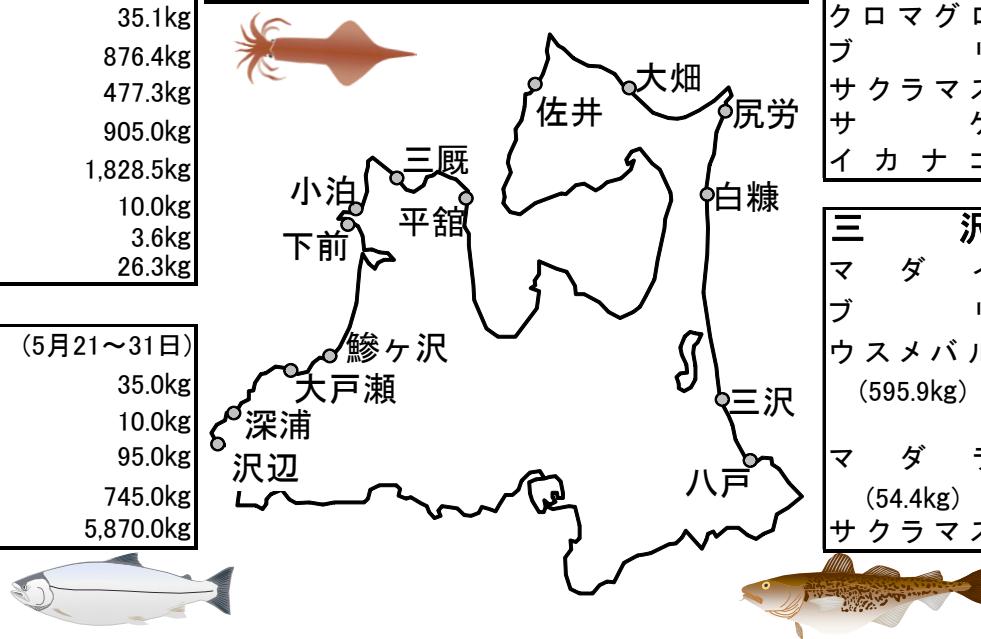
35.1kg
876.4kg
477.3kg
905.0kg
1,828.5kg
10.0kg
3.6kg
26.3kg

(5月21～31日)
35.0kg
10.0kg
95.0kg
745.0kg
5,870.0kg

大畑
佐井
尻労
三厩
小泊
平舘
白糠
下前
鯵ヶ沢
大戸瀬
深浦
沢辺
三沢
八戸

クロマグ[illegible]
ブ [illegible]
サクラマ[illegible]
サ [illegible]
イカナ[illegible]

三 沢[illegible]
マ ダ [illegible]
ブ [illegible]
ウスメバ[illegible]
(595.9kg)
マ ダ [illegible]
(54.4kg)
サクラマ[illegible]